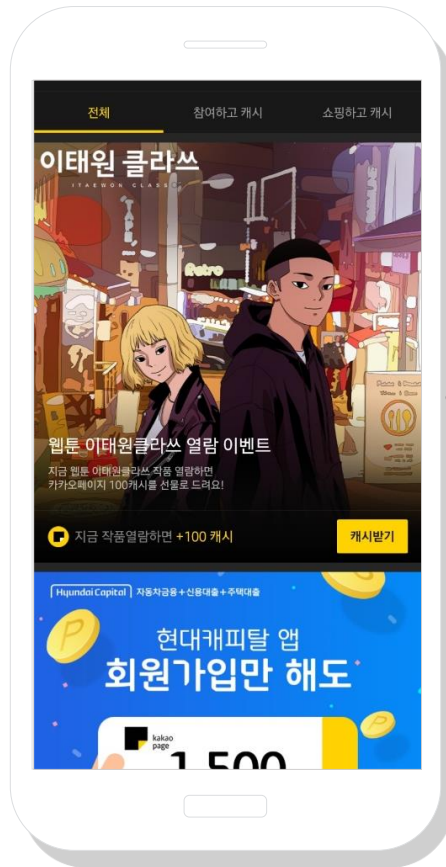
전체 참여하고 캐시 쇼핑하고 캐시

이태원 클라쓰
ITAEWON CLASS

Retro

웹툰 이태원클라쓰 열람 이벤트

지금 웹툰 이태원클라쓰 작품 열람하면 카카오페이지 100캐시를 선물로 드려요!

지금 작품열람하면 +100 캐시

캐시받기

Hyundai Capital 자동차금융 + 신용대출 + 주택대출

현대캐피탈 앱
회원가입만 해도

kakao page
1,500